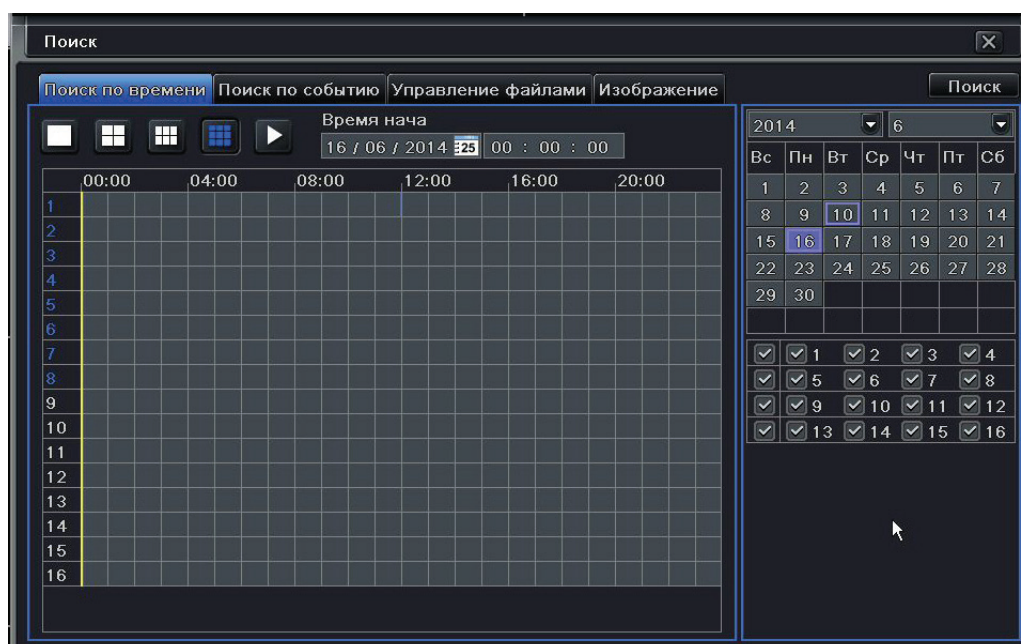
Поиск

Поиск по времени | Поиск по событию | Управление файлами | Изображение

Поиск

Время нача

16 / 06 / 2014 25 00 : 00 : 00

00:00 04:00 08:00 12:00 16:00 20:00

1
2
3
4
5
6
7
8
9
10
11
12
13
14
15
16

2014 6

| Вс | Пн | Вт | Ср | Чт | Пт | Сб |
|---|---|---|---|---|---|---|
| 1 | 2 | 3 | 4 | 5 | 6 | 7 |
| 8 | 9 | 10 | 11 | 12 | 13 | 14 |
| 15 | 16 | 17 | 18 | 19 | 20 | 21 |
| 22 | 23 | 24 | 25 | 26 | 27 | 28 |
| 29 | 30 | | | | | |

1 2 3 4
5 6 7 8
9 10 11 12
13 14 15 16